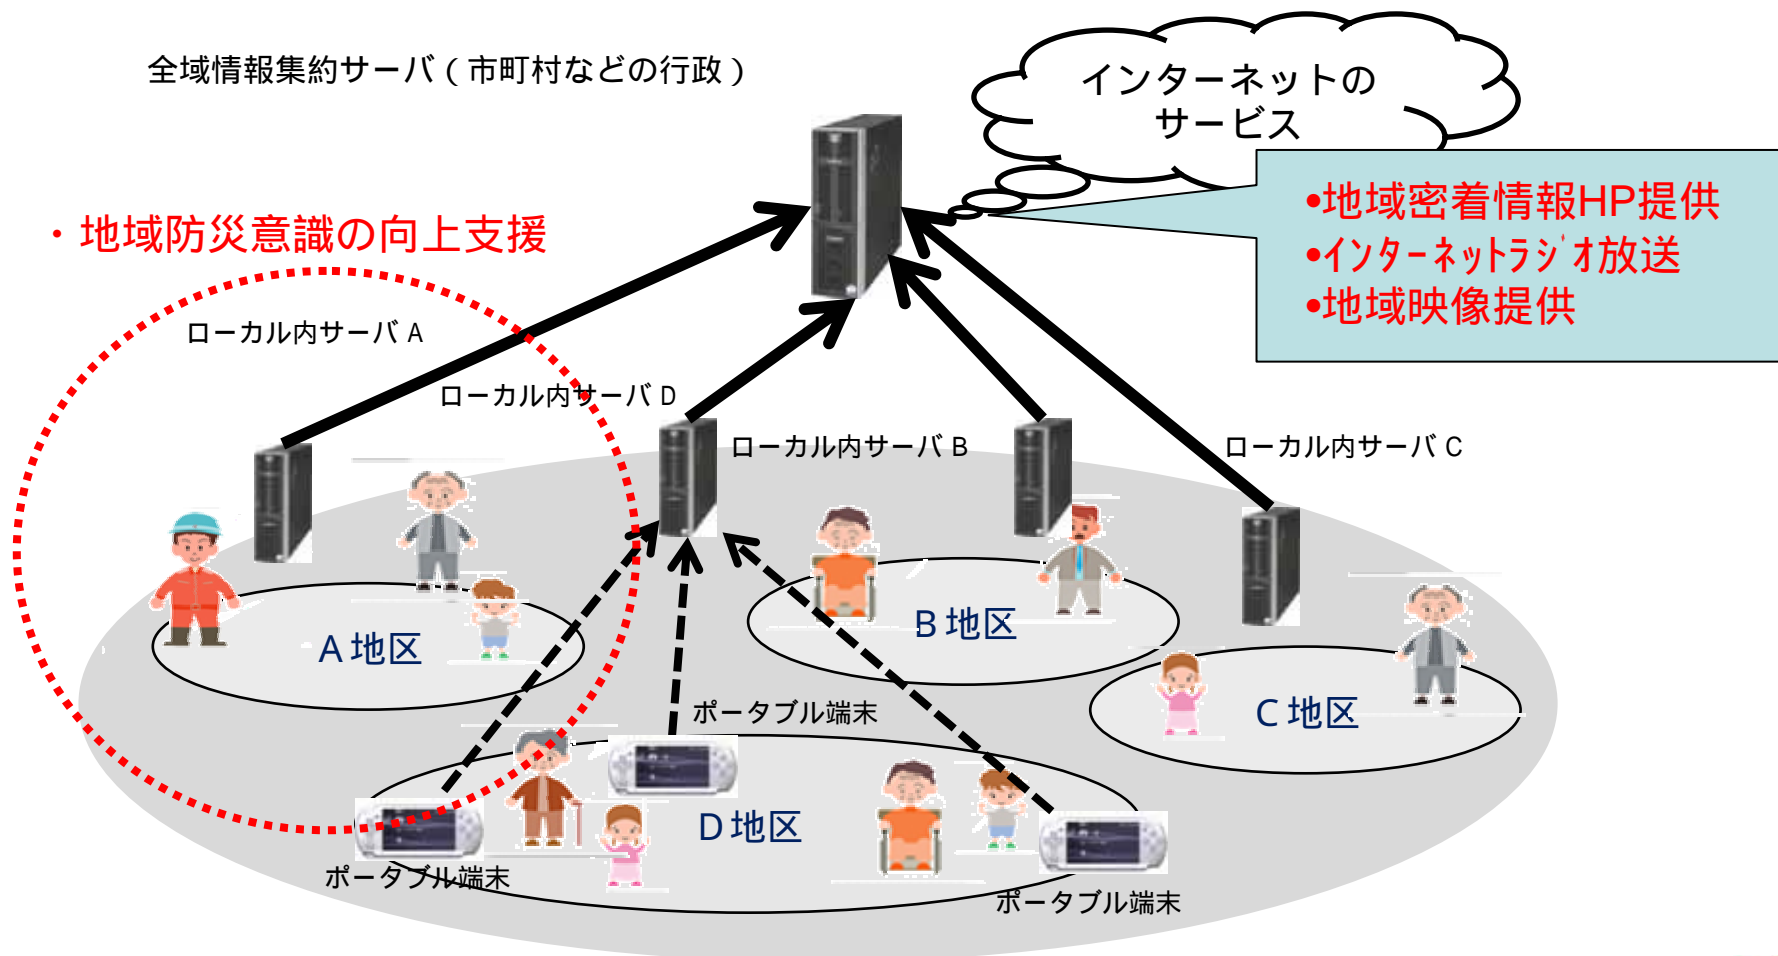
全域情報集約サーバ（市町村などの行政）

インターネットのサービス

•地域密着情報HP提供
•ｲﾝﾀｰﾈｯﾄﾗｼﾞｵ放送
•地域映像提供

・地域防災意識の向上支援

ローカル内サーバ A

ローカル内サーバ D

ローカル内サーバ B

ローカル内サーバ C

A 地区

B 地区

C 地区

ポータブル端末

D 地区

ポータブル端末

ポータブル端末